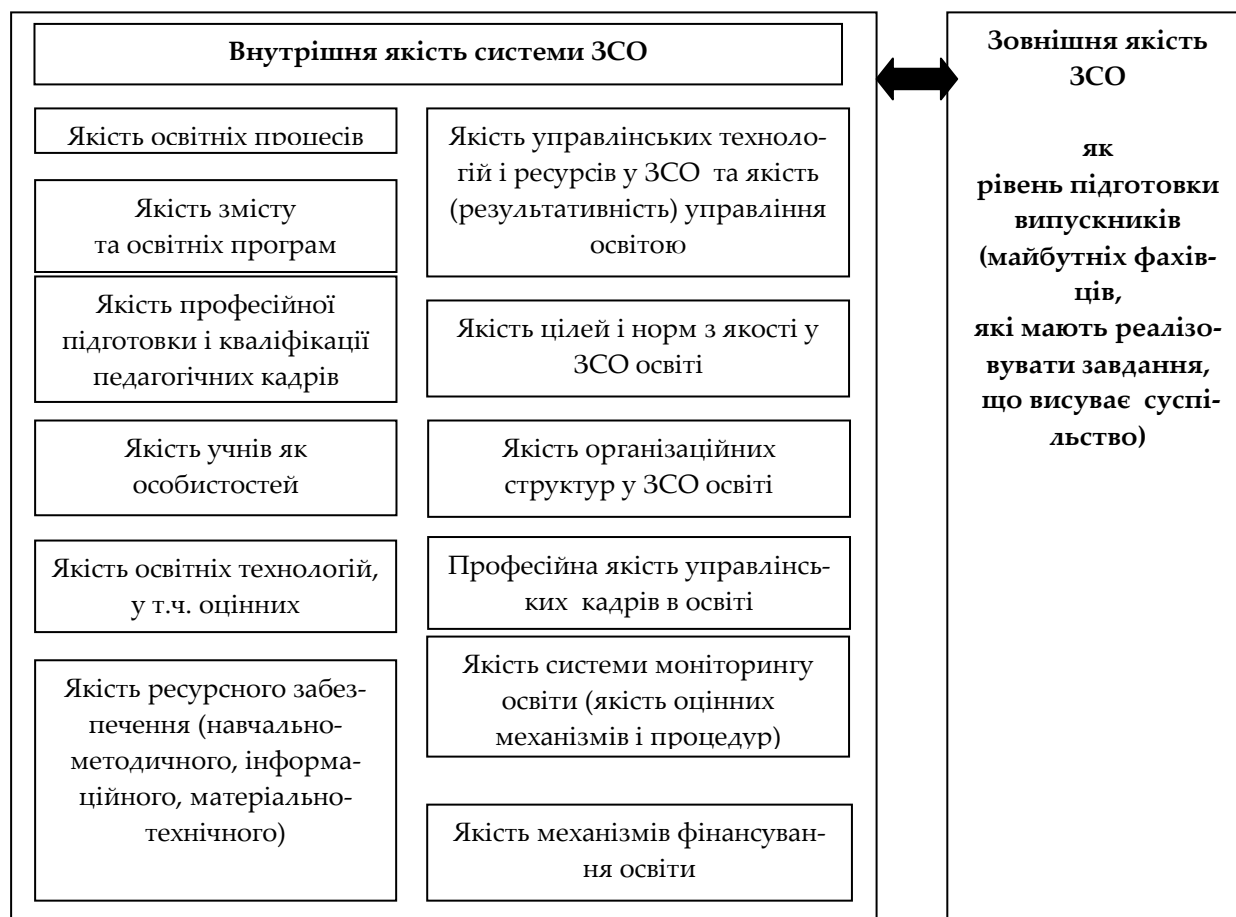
Внутрішня якість системи ЗСО

Якість освітніх процесів

Якість змісту та освітніх програм

Якість професійної підготовки і кваліфікації педагогічних кадрів

Якість учнів як особистостей

Якість освітніх технологій, у т.ч. оцінних

Якість ресурсного забезпечення (навчально-методичного, інформаційного, матеріально-технічного)

Якість управлінських технологій і ресурсів у ЗСО та якість (результативність) управління освітою

Якість цілей і норм з якості у ЗСО освіті

Якість організаційних структур у ЗСО освіті

Професійна якість управлінських кадрів в освіті

Якість системи моніторингу освіти (якість оцінних механізмів і процедур)

Якість механізмів фінансування освіти

Зовнішня якість ЗСО

як рівень підготовки випускників (майбутніх фахівців, які мають реалізовувати завдання, що висуває суспільство)